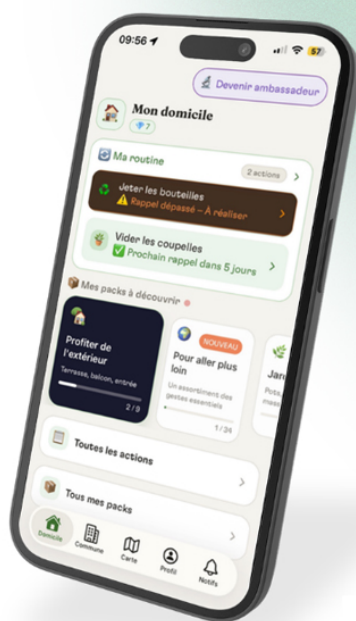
09:56

57

Devenir ambassadeur

Mon domicile

7

Ma routine

2 actions

Jeter les bouteilles
Rappel dépassé – À réaliser

Vider les coupelles
Prochain rappel dans 5 jours

Mes packs à découvrir

Profiter de l'extérieur
Terrasse, balcon, entrée
2 / 9

NOUVEAU
Pour aller plus loin
Un assortiment des gestes essentiels
1 / 34

Jar
Pota
mini

Toutes les actions

Tous mes packs

Domicile
Commune
Carte
Profil
Notifs